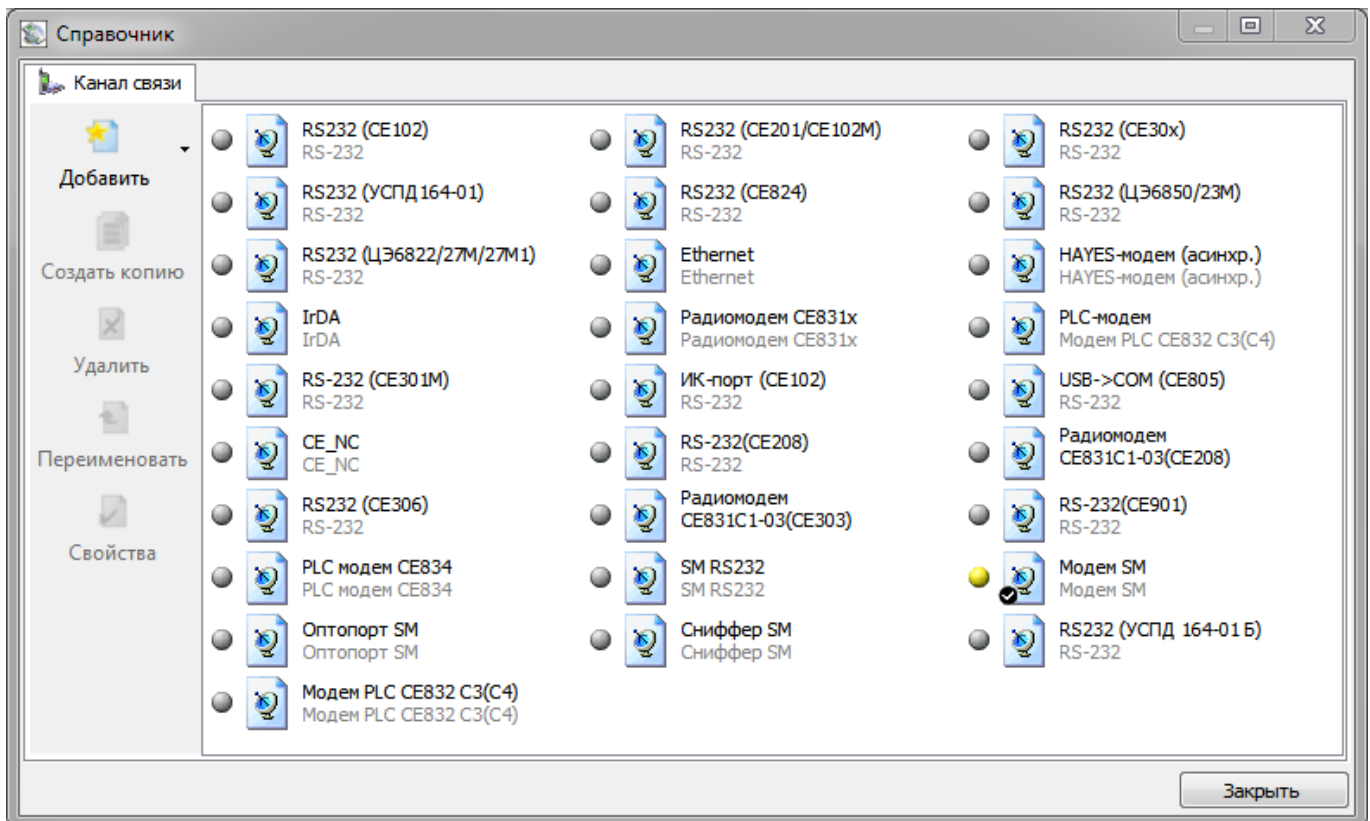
Справочник

Канал связи

Добавить

Создать копию

Удалить

Переименовать

Свойства

RS232 (CE102)
RS-232

RS232 (CE201/CE102M)
RS-232

RS232 (CE30x)
RS-232

RS232 (УСПД 164-01)
RS-232

RS232 (CE824)
RS-232

RS232 (ЦЭ6850/23М)
RS-232

RS232 (ЦЭ6822/27М/27М1)
RS-232

Ethernet
Ethernet

HAYES-модем (асинхр.)
HAYES-модем (асинхр.)

IrDA
IrDA

Радиомодем CE831x
Радиомодем CE831x

PLC-модем
Модем PLC CE832 C3(C4)

RS-232 (CE301M)
RS-232

ИК-порт (CE102)
RS-232

USB->COM (CE805)
RS-232

CE_NC
CE_NC

RS-232(CE208)
RS-232

Радиомодем
CE831C1-03(CE208)

RS232 (CE306)
RS-232

Радиомодем
CE831C1-03(CE303)

RS-232(CE901)
RS-232

PLC модем CE834
PLC модем CE834

SM RS232
SM RS232

Модем SM
Модем SM

Оптопорт SM
Оптопорт SM

Сниффер SM
Сниффер SM

RS232 (УСПД 164-01 Б)
RS-232

Модем PLC CE832 C3(C4)
Модем PLC CE832 C3(C4)

Закрыть